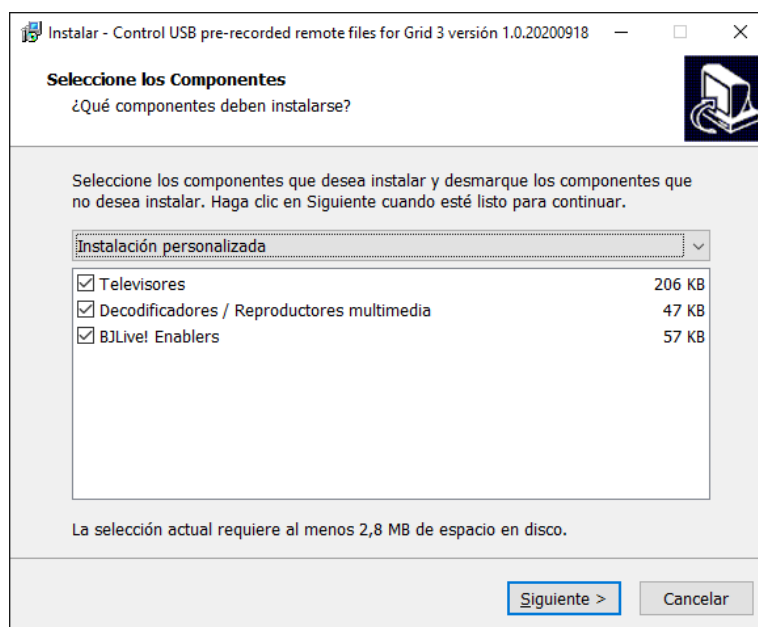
Instalar - Control USB pre-recorded remote files for Grid 3 versión 1.0.20200918

Seleccione los Componentes
¿Qué componentes deben instalarse?

Seleccione los componentes que desea instalar y desmarque los componentes que no desea instalar. Haga clic en Siguiente cuando esté listo para continuar.

Instalación personalizada

| | |
|---|---|
| ☑ Televisores | 206 KB |
| ☑ Decodificadores / Reproductores multimedia | 47 KB |
| ☑ BJLive! Enablers | 57 KB |

La selección actual requiere al menos 2,8 MB de espacio en disco.

Siguiente >
Cancelar